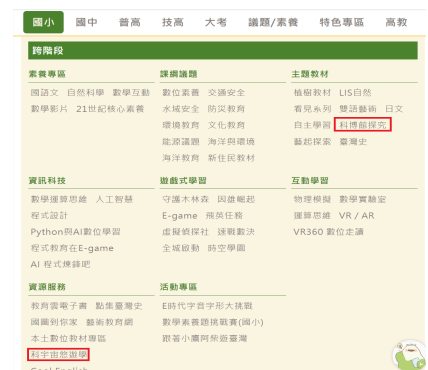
國小　國中　普高　技高　大考　議題/素養　特色專區　高教

跨階段

素養專區
國語文　自然科學　數學互動
數學影片　21世紀核心素養

課綱議題
數位素養　交通安全
水域安全　防災教育
環境教育　文化教育
能源議題　海洋與環境
海洋教育　新住民教材

主題教材
植根教材　LIS自然
看見系列　雙語藝術　日文
自主學習　科博館探究
藝起探索　臺灣史

資訊科技
數學運算思維　人工智慧
程式設計
Python與AI數位學習
程式教育在E-game
AI 程式練鍊吧

遊戲式學習
守護木林森　因雄崛起
E-game　孫吳任務
虛擬偵探社　速戰數決
全城啟動　時空學園

互動學習
物理模擬　數學實驗室
運算思維　VR / AR
VR360 數位走讀

資源服務
教育雲電子書　動態臺灣史
國圖到你家　藝術教育網
本土數位教材專區
科宇宙悠遊學
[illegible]

活動專區
E時代字音字形大挑戰
數學素養題挑戰賽(國小)
跟著小鷹阿奈遊臺灣